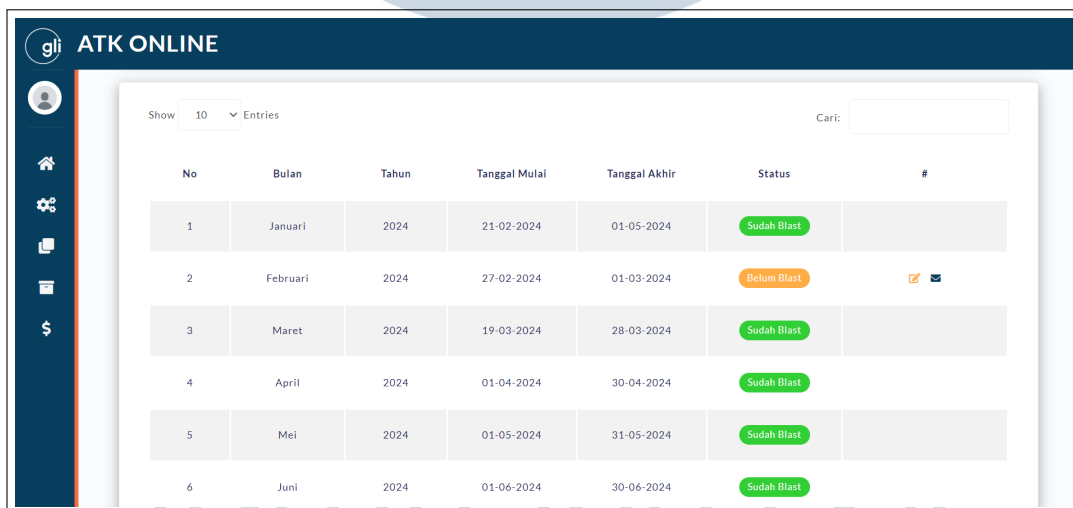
gli ATK ONLINE

Show 10 Entries

Cari:

| No | Bulan | Tahun | Tanggal Mulai | Tanggal Akhir | Status | # |
|---|---|---|---|---|---|---|
| 1 | Januari | 2024 | 21-02-2024 | 01-05-2024 | Sudah Blast | |
| 2 | Februari | 2024 | 27-02-2024 | 01-03-2024 | Belum Blast | |
| 3 | Maret | 2024 | 19-03-2024 | 28-03-2024 | Sudah Blast | |
| 4 | April | 2024 | 01-04-2024 | 30-04-2024 | Sudah Blast | |
| 5 | Mei | 2024 | 01-05-2024 | 31-05-2024 | Sudah Blast | |
| 6 | Juni | 2024 | 01-06-2024 | 30-06-2024 | Sudah Blast | |